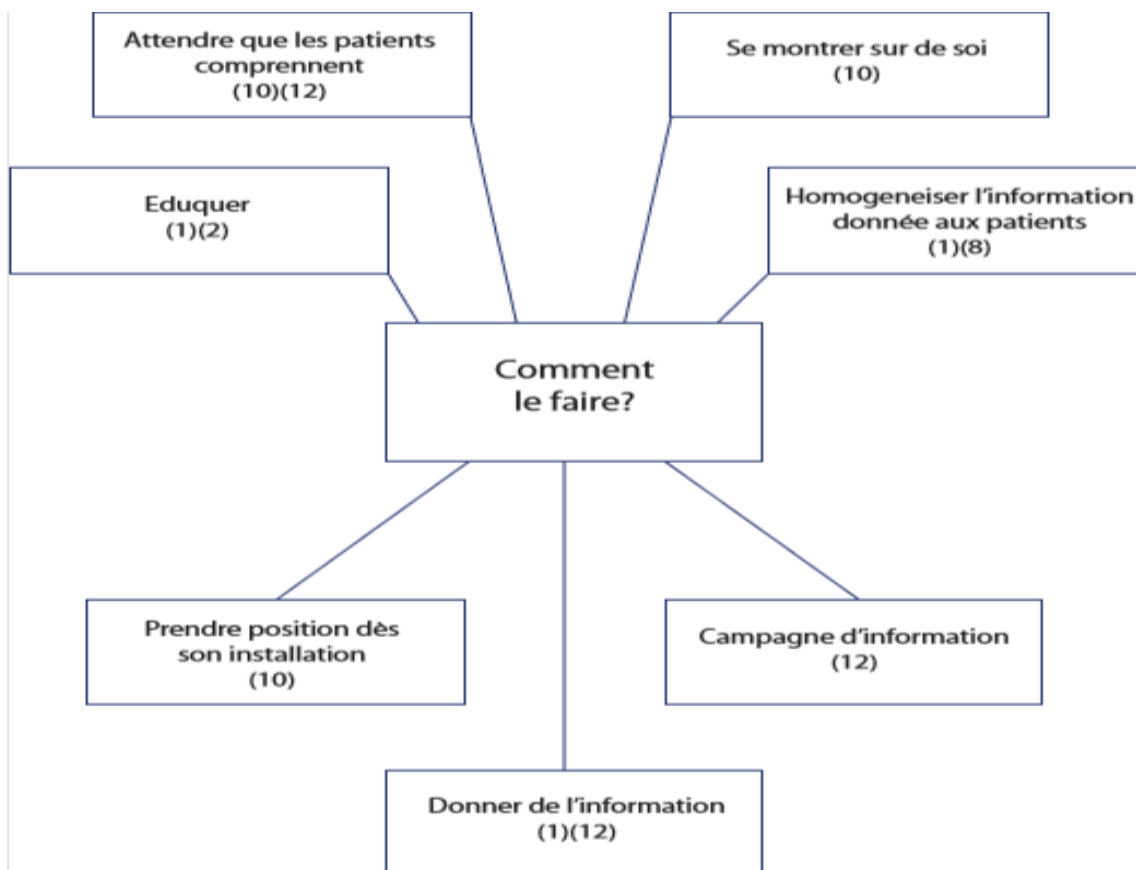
Attendre que les patients comprennent
(10)(12)

Se montrer sur de soi
(10)

Eduquer
(1)(2)

Homogeneiser l'information donnée aux patients
(1)(8)

Comment
le faire?

Prendre position dès son installation
(10)

Campagne d'information
(12)

Donner de l'information
(1)(12)